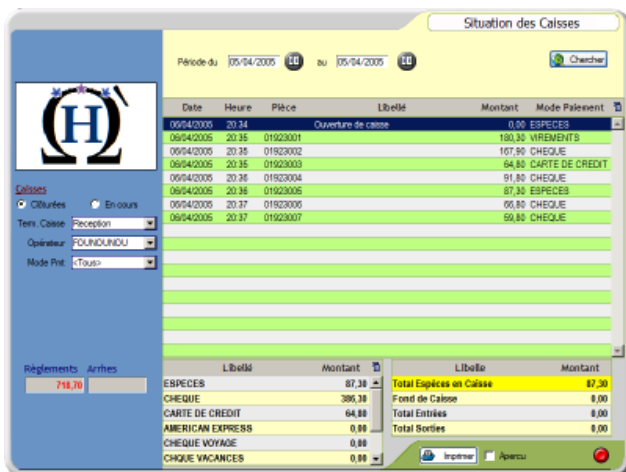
Situation des Caisses

Période du 05/04/2005 au 05/04/2005

Chercher

Caisses
Clôturées
En cours
Term. Caisse Réception
Opérateur FOUNDUNDU
Mode Pmt <Tous>

| Date | Heure | Pièce | Libellé | Montant | Mode Paiement |
|---|---|---|---|---|---|
| 06/04/2005 | 20:34 | | Ouverture de caisse | 0,00 | ESPECES |
| 06/04/2005 | 20:35 | 01923001 | | 180,30 | VIREMENTS |
| 06/04/2005 | 20:35 | 01923002 | | 167,90 | CHEQUE |
| 06/04/2005 | 20:35 | 01923003 | | 64,80 | CARTE DE CREDIT |
| 06/04/2005 | 20:36 | 01923004 | | 91,80 | CHEQUE |
| 06/04/2005 | 20:36 | 01923005 | | 87,30 | ESPECES |
| 06/04/2005 | 20:37 | 01923006 | | 66,80 | CHEQUE |
| 06/04/2005 | 20:37 | 01923007 | | 59,80 | CHEQUE |

Règlements Arrhes
718,70

| Libellé | Montant |
|---|---|
| ESPECES | 87,30 |
| CHEQUE | 386,30 |
| CARTE DE CREDIT | 64,80 |
| AMERICAN EXPRESS | 0,00 |
| CHEQUE VOYAGE | 0,00 |
| CHQUE VACANCES | 0,00 |

| Libelle | Montant |
|---|---|
| Total Espèces en Caisse | 87,30 |
| Fond de Caisse | 0,00 |
| Total Entrées | 0,00 |
| Total Sorties | 0,00 |

Imprimer Apercu